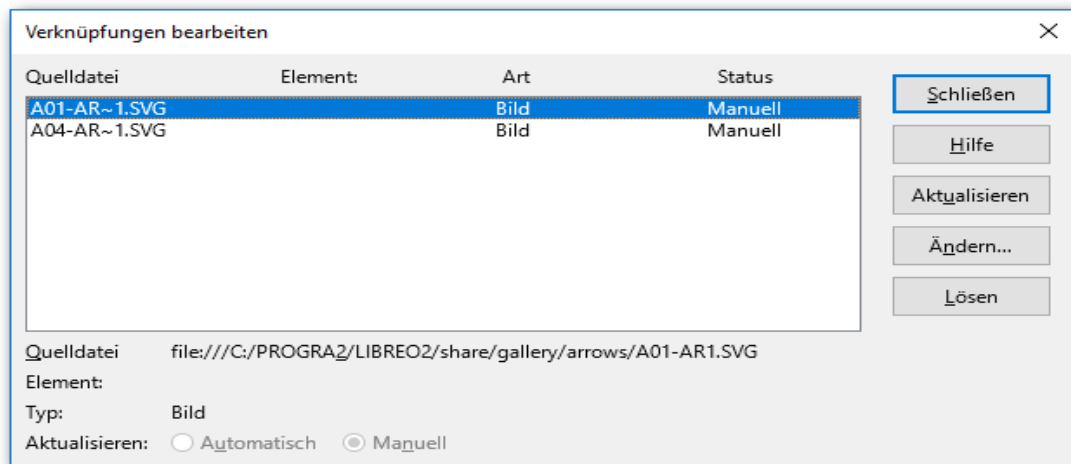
Verknüpfungen bearbeiten

×

| Quelldatei | Element: | Art | Status |
|---|---|---|---|
| A01-AR~1.SVG | | Bild | Manuell |
| A04-AR~1.SVG | | Bild | Manuell |

Schließen

Hilfe

Aktualisieren

Ändern...

Lösen

Quelldatei file:///C:/PROGRA2/LIBREO2/share/gallery/arrows/A01-AR1.SVG

Element:

Typ: Bild

Aktualisieren: Automatisch Manuell